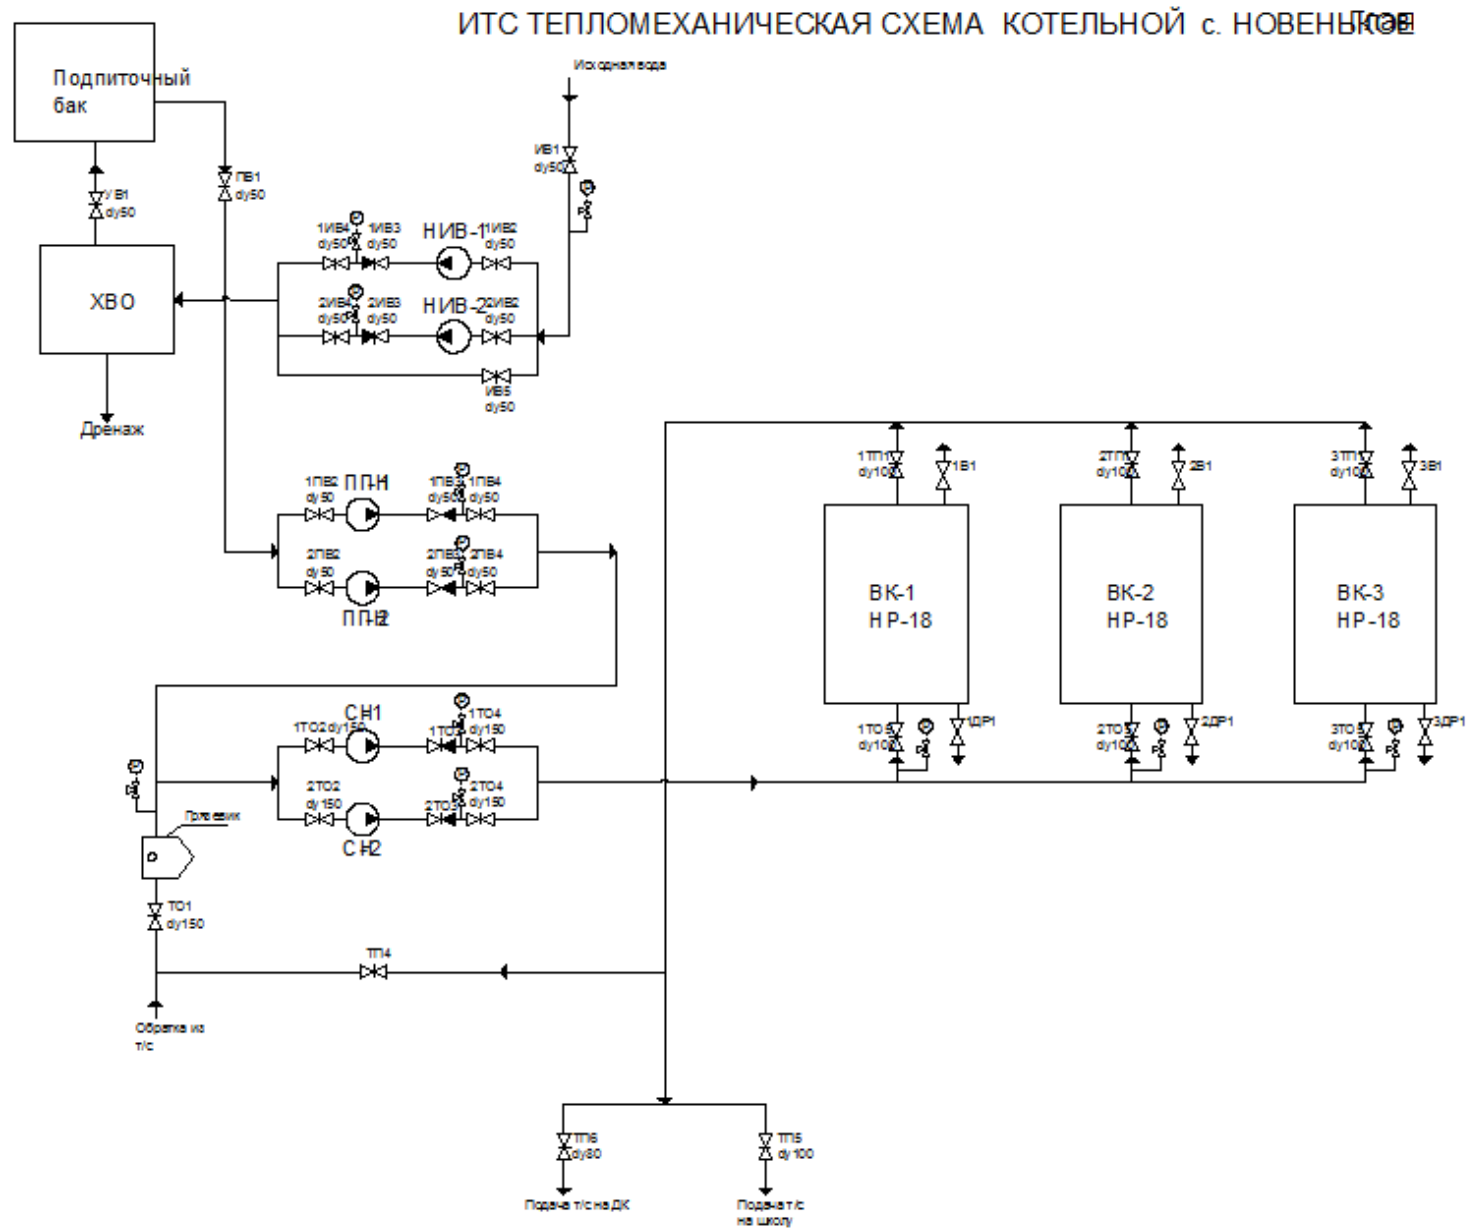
ИТС ТЕПЛОМЕХАНИЧЕСКАЯ СХЕМА КОТЕЛЬНОЙ с. НОВЕНЬКОЕ

Подпиточный бак

Исходная вода

ИВ1 dy50

УВ1 dy50

ПВ1 dy50

1ИВ4 dy50

1ИВ3 dy50

НИВ-1

1ИВ2 dy50

ХВО

2ИВ4 dy50

2ИВ3 dy50

НИВ-2

2ИВ2 dy50

ИВ5 dy50

Дренаж

1ТП1 dy100

1В1

2ТП1 dy100

2В1

3ТП1 dy100

3В1

1ПВ2 dy50

ПН-1

1ПВ3 dy50

1ПВ4 dy50

2ПВ2 dy50

2ПВ3 dy50

2ПВ4 dy50

ПН-2

ВК-1 НР-18

ВК-2 НР-18

ВК-3 НР-18

СН1

1ТО2 dy150

1ТО3

1ТО4 dy150

1ТО5 dy100

1ДР1

2ТО5 dy100

2ДР1

3ТО5 dy100

3ДР1

2ТО2 dy150

2ТО3

2ТО4 dy150

СН2

Грязевик

ТО1 dy150

ТП4

Обратка из т/с

ТП6 dy80

ТП5 dy100

Подача т/с на ДК

Подача т/с на школу